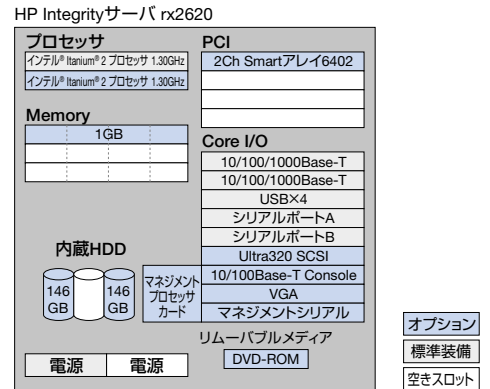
HP Integrityサーバ rx2620

プロセッサ

インテル® Itanium® 2 プロセッサ 1.30GHz

インテル® Itanium® 2 プロセッサ 1.30GHz

Memory

1GB

内蔵HDD

146 GB

146 GB

電源

電源

PCI

2Ch Smartアレイ6402

Core I/O

10/100/1000Base-T

10/100/1000Base-T

USB×4

シリアルポートA

シリアルポートB

Ultra320 SCSI

マネジメントプロセッサカード

10/100Base-T Console

VGA

マネジメントシリアル

リムーバブルメディア

DVD-ROM

オプション

標準装備

空きスロット